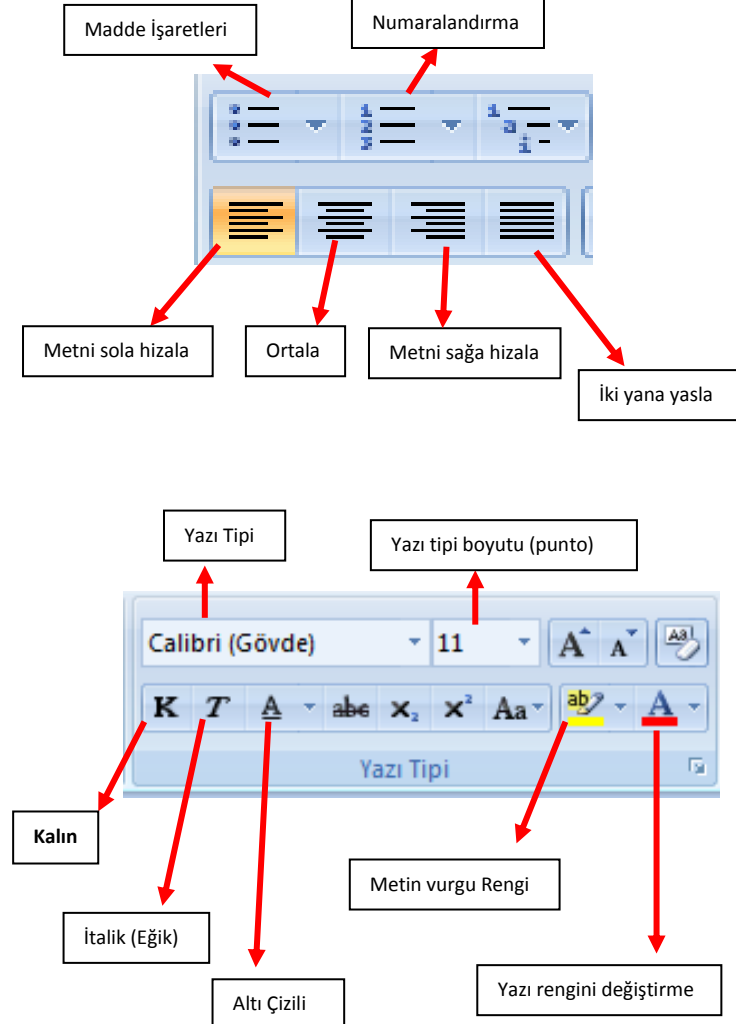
Madde İşaretleri

Numaralandırma

Metni sola hizala

Ortala

Metni sağa hizala

İki yana yasla

Yazı Tipi

Yazı tipi boyutu (punto)

Calibri (Gövde)

11

K T A abe $x_2$ $x^2$ Aa

ab

A

Yazı Tipi

**Kalın**

Metin vurgu Rengi

İtalik (Eğik)

Yazı rengini değiştirme

Altı Çizili